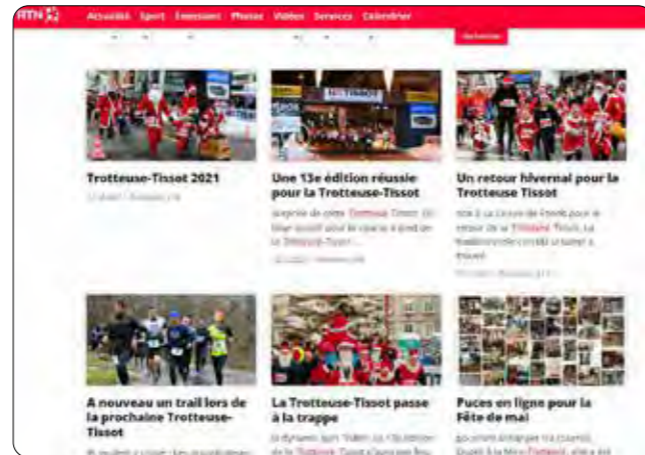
RTN Actualités Sport Emissions Photos Vidéos Services Calendrier

Rechercher

Trotteuse-Tissot 2021

Une 13e édition réussie pour la Trotteuse-Tissot

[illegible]

Un retour hivernal pour la Trotteuse Tissot

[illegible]

A nouveau un trail lors de la prochaine Trotteuse-Tissot

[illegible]

La Trotteuse-Tissot passe à la trappe

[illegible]

Puces en ligne pour la Fête de mai

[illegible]